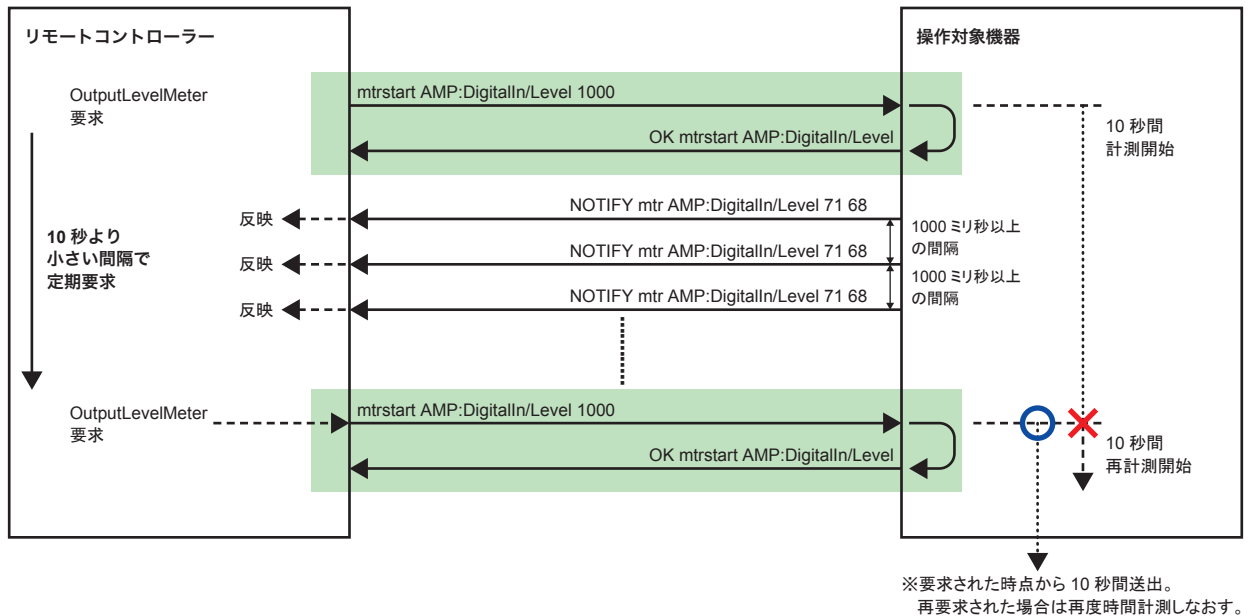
リモートコントローラー

操作対象機器

OutputLevelMeter
要求

mtrstart AMP:DigitalIn/Level 1000

OK mtrstart AMP:DigitalIn/Level

10 秒間
計測開始

反映

NOTIFY mtr AMP:DigitalIn/Level 71 68

1000 ミリ秒以上
の間隔

10 秒より
小さい間隔で
定期要求

反映

NOTIFY mtr AMP:DigitalIn/Level 71 68

1000 ミリ秒以上
の間隔

反映

NOTIFY mtr AMP:DigitalIn/Level 71 68

OutputLevelMeter
要求

mtrstart AMP:DigitalIn/Level 1000

OK mtrstart AMP:DigitalIn/Level

10 秒間
再計測開始

※要求された時点から 10 秒間送出。
再要求された場合は再度時間計測しなおす。